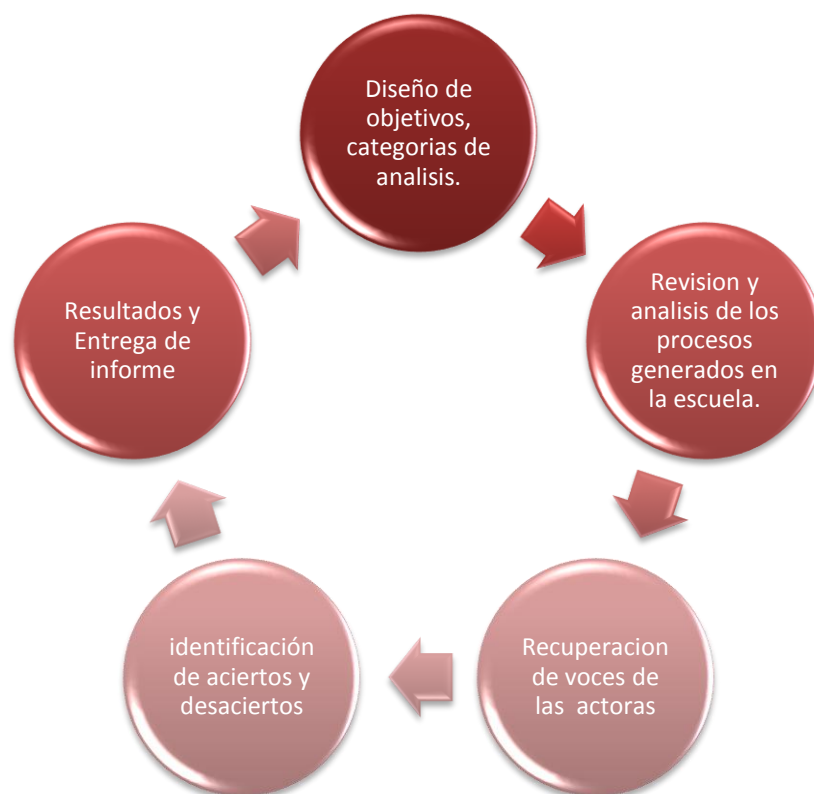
Diseño de objetivos, categorias de analisis.

Revision y analisis de los procesos generados en la escuela.

Recuperacion de voces de las actoras

identificación de aciertos y desaciertos

Resultados y Entrega de informe